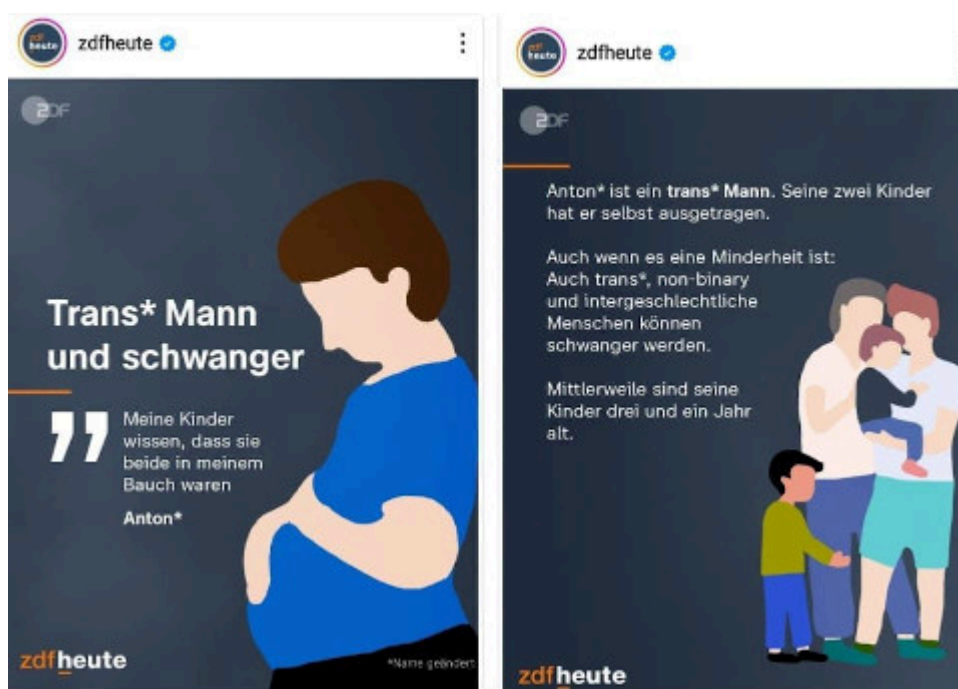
zdf heute

zdfheute

ZDF

Trans* Mann und schwanger

Meine Kinder wissen, dass sie beide in meinem Bauch waren

Anton*

zdfheute

*Name geändert

zdf heute

zdfheute

ZDF

Anton* ist ein trans* Mann. Seine zwei Kinder hat er selbst ausgetragen.

Auch wenn es eine Minderheit ist: Auch trans*, non-binary und intergeschlechtliche Menschen können schwanger werden.

Mittlerweile sind seine Kinder drei und ein Jahr alt.

zdfheute